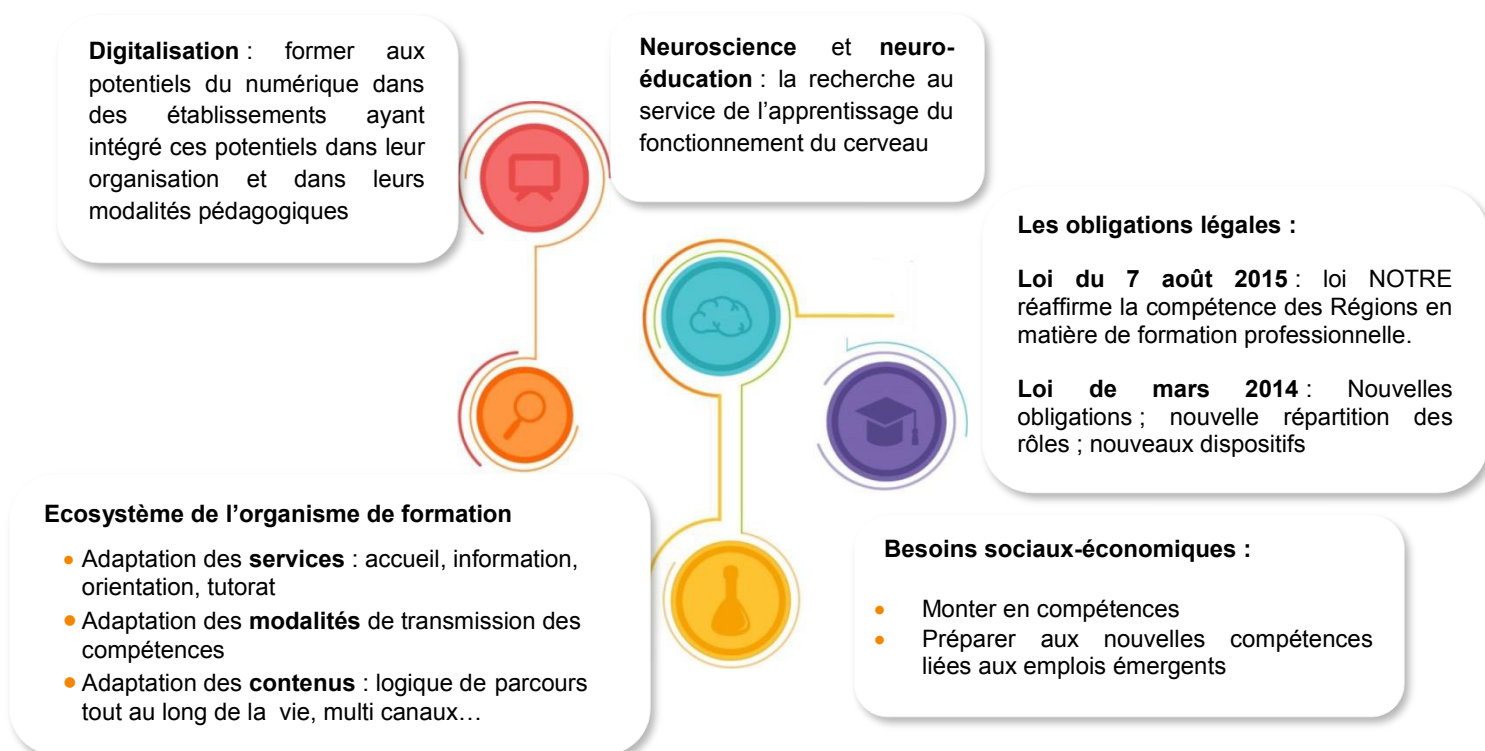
**Digitalisation** : former aux potentiels du numérique dans des établissements ayant intégré ces potentiels dans leur organisation et dans leurs modalités pédagogiques

**Neuroscience** et **neuro-éducation** : la recherche au service de l'apprentissage du fonctionnement du cerveau

**Les obligations légales :**

**Loi du 7 août 2015** : loi NOTRE réaffirme la compétence des Régions en matière de formation professionnelle.

**Loi de mars 2014** : Nouvelles obligations ; nouvelle répartition des rôles ; nouveaux dispositifs

**Ecosystème de l'organisme de formation**

- Adaptation des **services** : accueil, information, orientation, tutorat
- Adaptation des **modalités** de transmission des compétences
- Adaptation des **contenus** : logique de parcours tout au long de la vie, multi canaux…

**Besoins sociaux-économiques :**

- Monter en compétences
- Préparer aux nouvelles compétences liées aux emplois émergents